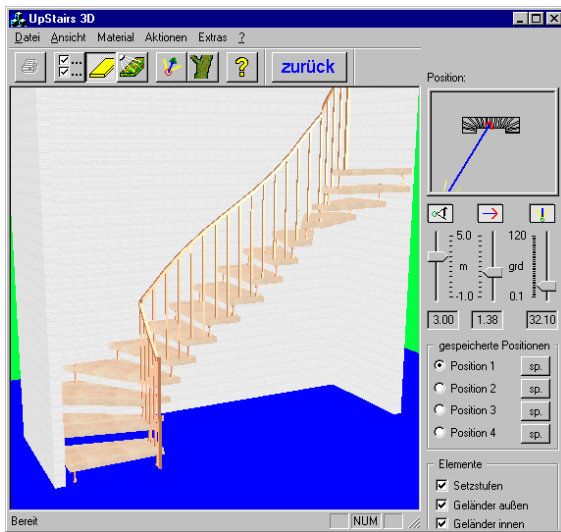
UpStairs 3D

Datei Ansicht Material Aktionen Extras ?

zurück

Position:

5.0
m
-1.0

120
grd
0.1

3.00 1.38 32.10

gespeicherte Positionen

Position 1 sp.
Position 2 sp.
Position 3 sp.
Position 4 sp.

Elemente

Setzstufen
Geländer außen
Geländer innen

Bereit NUM